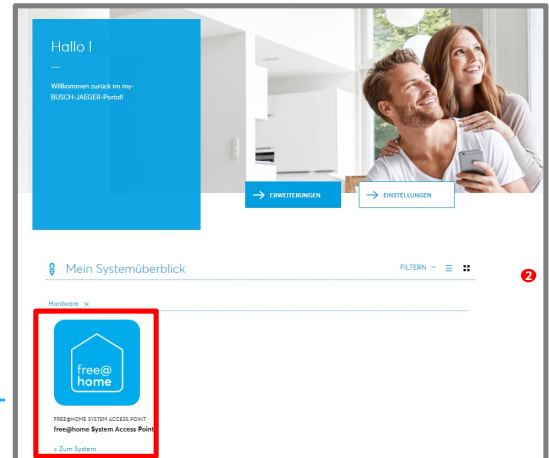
Hallo !

—

Willkommen zurück im my-BUSCH-JAEGER-Portal!

→ ERWEITERUNGEN

→ EINSTELLUNGEN

Mein Systemüberblick

FILTERN

2

Hardware ×

free@
home

FREE@HOME SYSTEM ACCESS POINT
free@home System Access Point

» Zum System